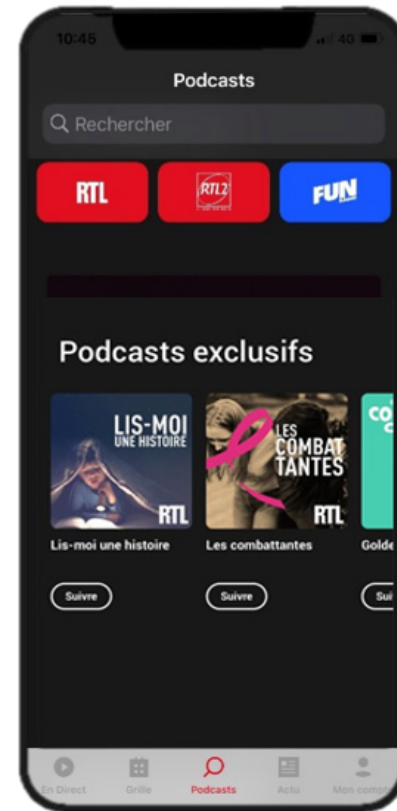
10:45

40

Podcasts

Rechercher

RTL

RTL2

FUN

Podcasts exclusifs

LIS-MOI UNE HISTOIRE

RTL

Lis-moi une histoire

Suivre

LES COMBAT TANTES

RTL

Les combattantes

Suivre

Golde

Sui

En Direct

Grille

Podcasts

Actu

Mon compte